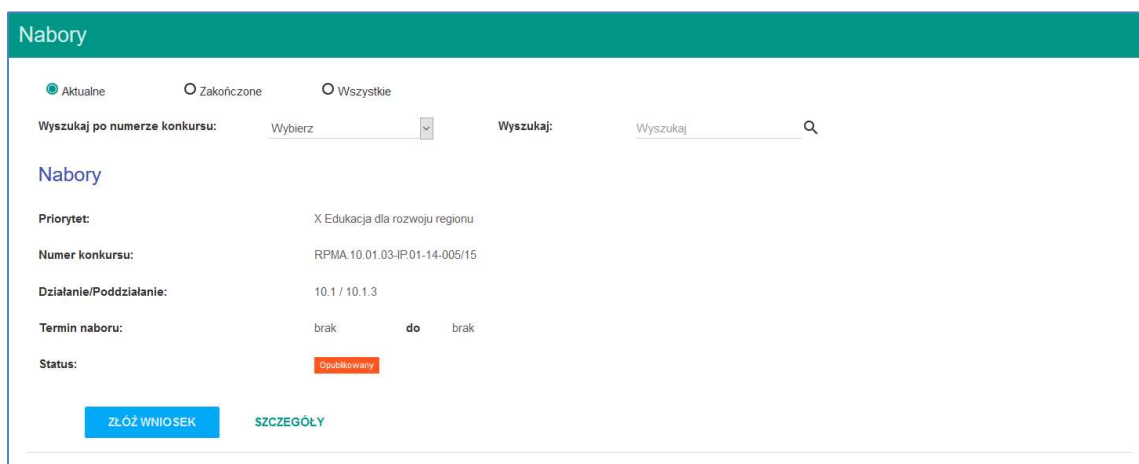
Nabory

Aktualne Zakończone Wszystkie

Wyszukaj po numerze konkursu: Wybierz Wyszukaj: Wyszukaj

Nabory

Priorytet: X Edukacja dla rozwoju regionu

Numer konkursu: RPMA.10.01.03-IP.01-14-005/15

Działanie/Poddziałanie: 10.1 / 10.1.3

Termin naboru: brak do brak

Status: Opublikowany

ZŁÓŻ WNIOSEK SZCZEGÓŁY